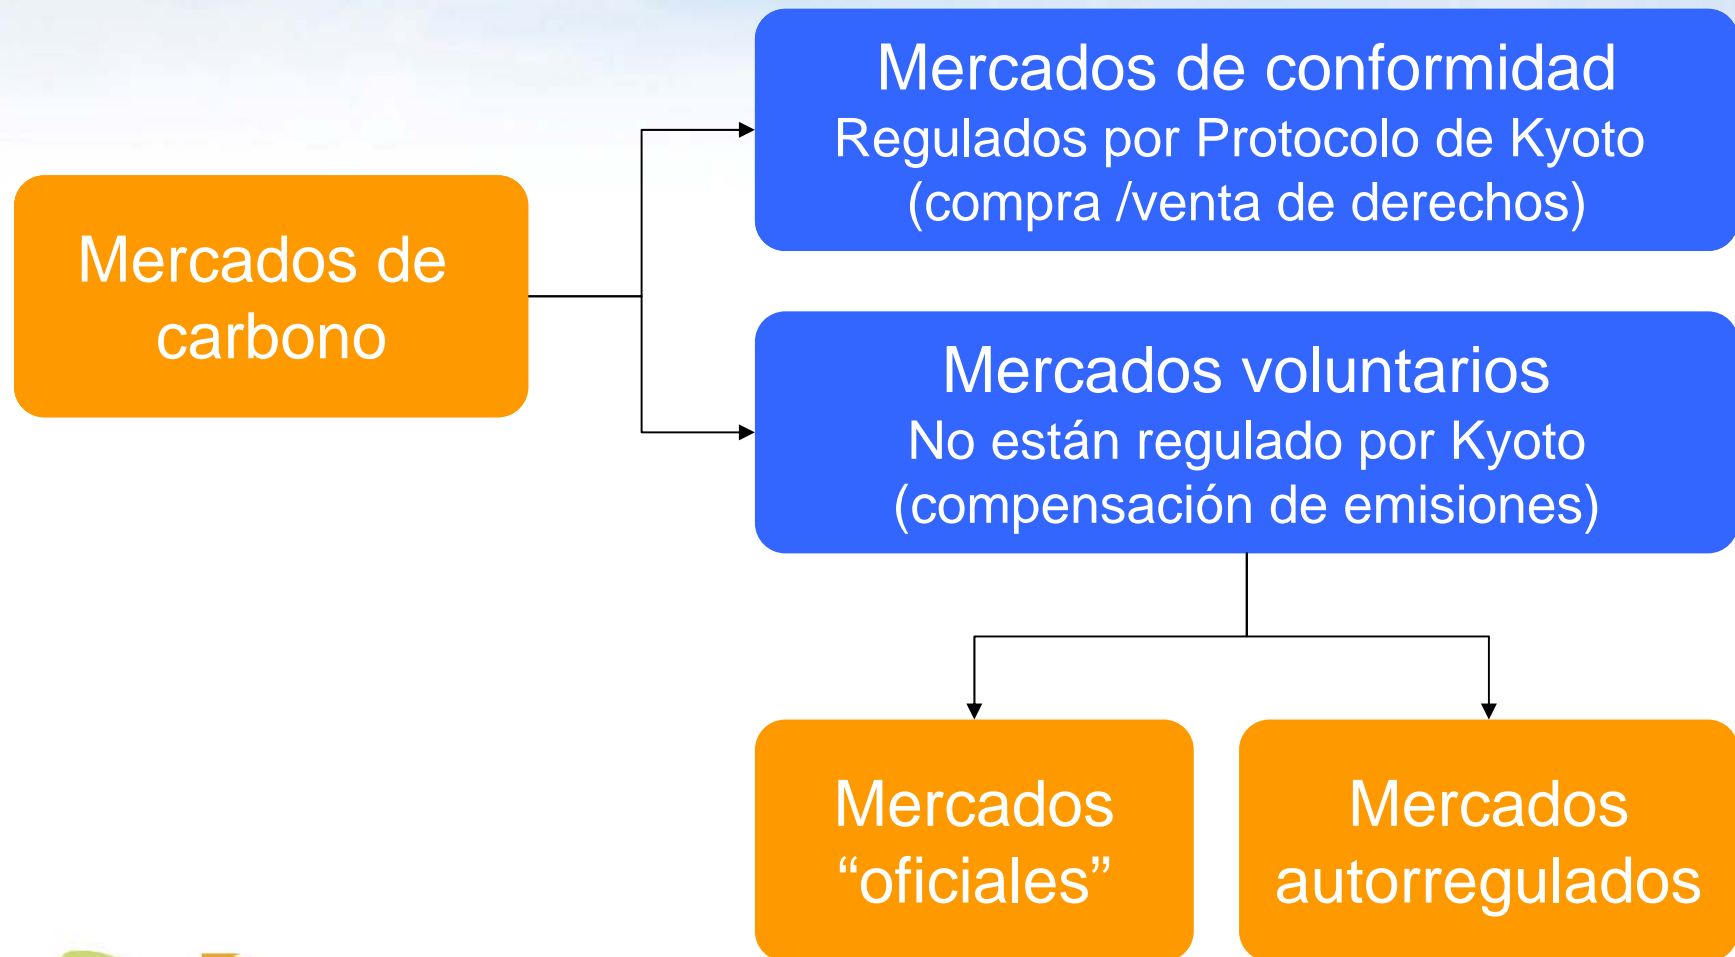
Mercados de carbono

Mercados de conformidad
Regulados por Protocolo de Kyoto
(compra /venta de derechos)

Mercados voluntarios
No están regulado por Kyoto
(compensación de emisiones)

Mercados "oficiales"

Mercados autorregulados